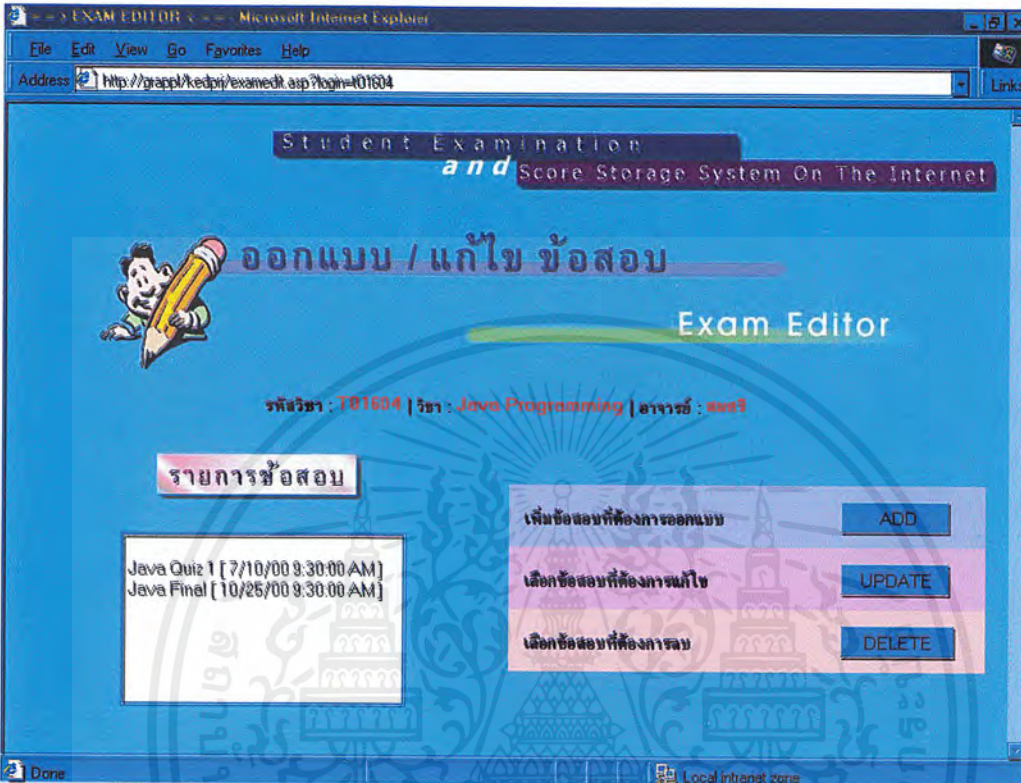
= = > EXAM EDITOR < = = - Microsoft Internet Explorer

File Edit View Go Favorites Help

Address http://grappl/kedpri/examedit.asp?login=t01604

Links

Student Examination and Score Storage System On The Internet

ออกแบบ / แก้ไข ข้อสอบ

Exam Editor

รหัสวิชา : T01604 | วิชา : Java Programming | อาจารย์ : สมศรี

รายการข้อสอบ

Java Quiz 1 [ 7/10/00 9:30:00 AM]
Java Final [ 10/25/00 9:30:00 AM]

เพิ่มข้อสอบที่ต้องการออกแบบ ADD

เลือกข้อสอบที่ต้องการแก้ไข UPDATE

เลือกข้อสอบที่ต้องการลบ DELETE

Done

Local intranet zone